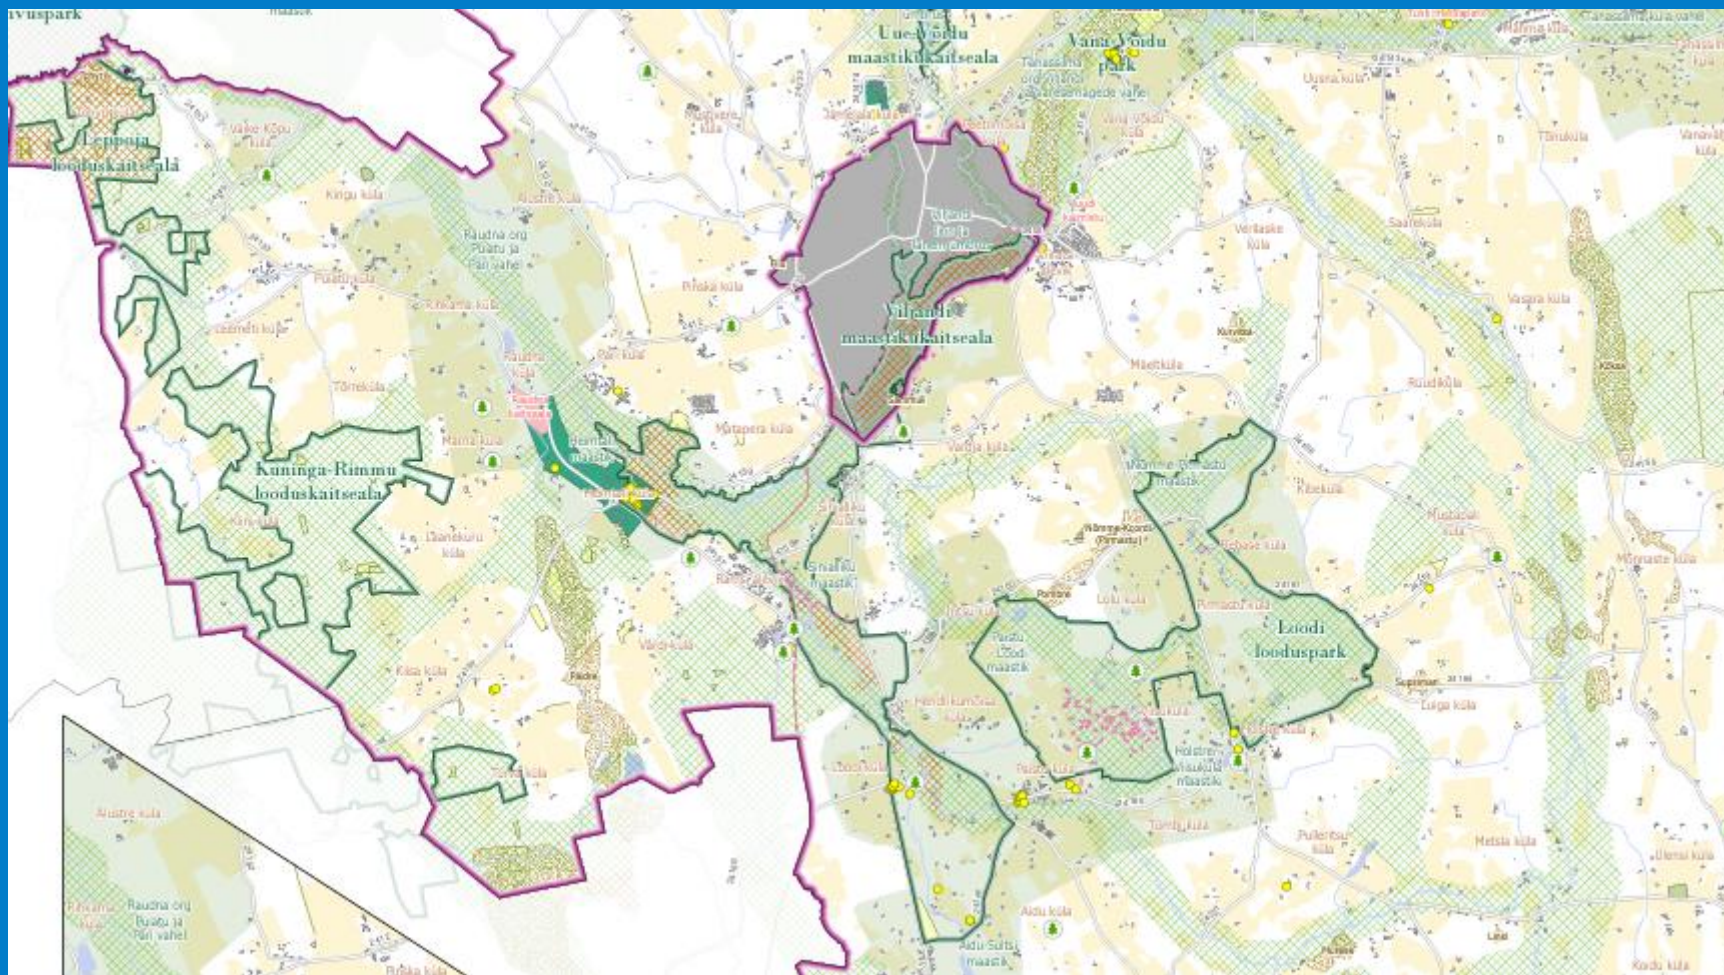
ivuspark

Uue-Võidu maastikukaitseala

Vana-Võidu park

Lemmjõe looduskaitseala

Valke-Kõpu küla

Kingu küla

Alustre küla

Raudna org Puiatu ja Päri vahel

Viljandi maastikukaitseala

Pinska küla

Päri küla

Matapera küla

Kuninga-Rimmu looduskaitseala

Mäeltküla

Riiassaare küla

Vasara küla

Ruudiküla

Kibeküla

Luiga küla

Loodi looduspark

Kuudi küla

Kiisa küla

Väiu küla

Tömbi küla

Alustre küla

Raudna org Puiatu ja Päri vahel

Pinska küla

Aidu küla

Aidu Sultsi maastik

Pulleritsu küla

Metsla küla

Ulemiste küla

Vanavälja küla

Saarepeedi küla

Verilaske küla

Uusna küla

Tänassilma küla

Vana-Võidu küla

Jämejala küla

Mustapali küla

Holstre-Nõmme maastik

Paistu küla

Sinialliku maastik

Heimtali maastik

Heimtali küla

Kiisa küla

Väljaotsa küla

Mõnnaste küla

Metsla küla